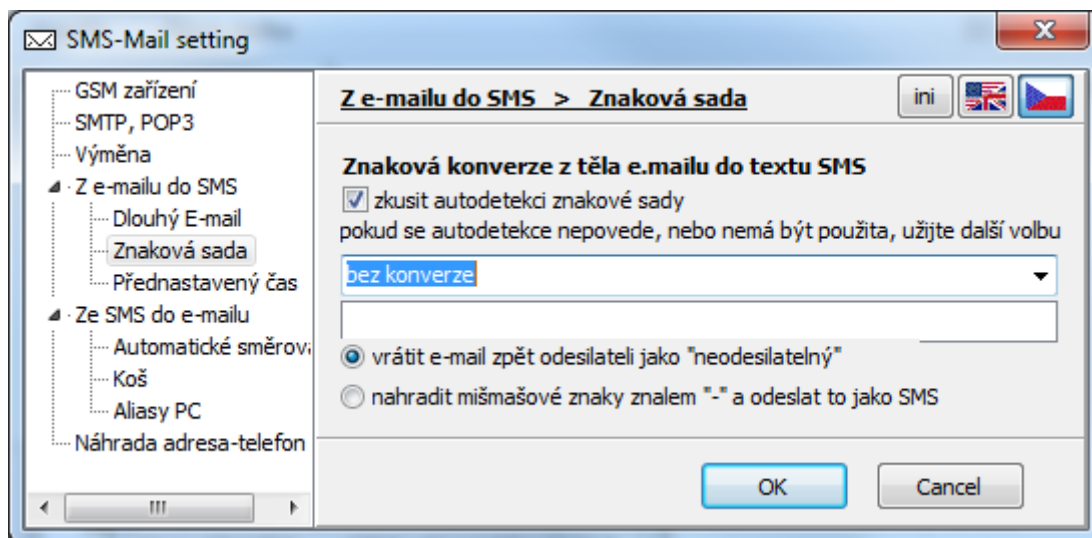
SMS-Mail setting

GSM zařízení
SMTP, POP3
Výměna
Z e-mailu do SMS
Dlouhý E-mail
Znaková sada
Přednastavený čas
Ze SMS do e-mailu
Automatické směrov
Koš
Aliasy PC
Náhrada adresa-telefon

Z e-mailu do SMS > Znaková sada

ini

Znaková konverze z těla e.mailu do textu SMS

zkusit autodetekci znakové sady

pokud se autodetekce nepovede, nebo nemá být použita, užijte další volbu

bez konverze

vrátit e-mail zpět odesilateli jako "neodesilatelný"

nahradit mišmašové znaky znalem "-" a odeslat to jako SMS

OK

Cancel